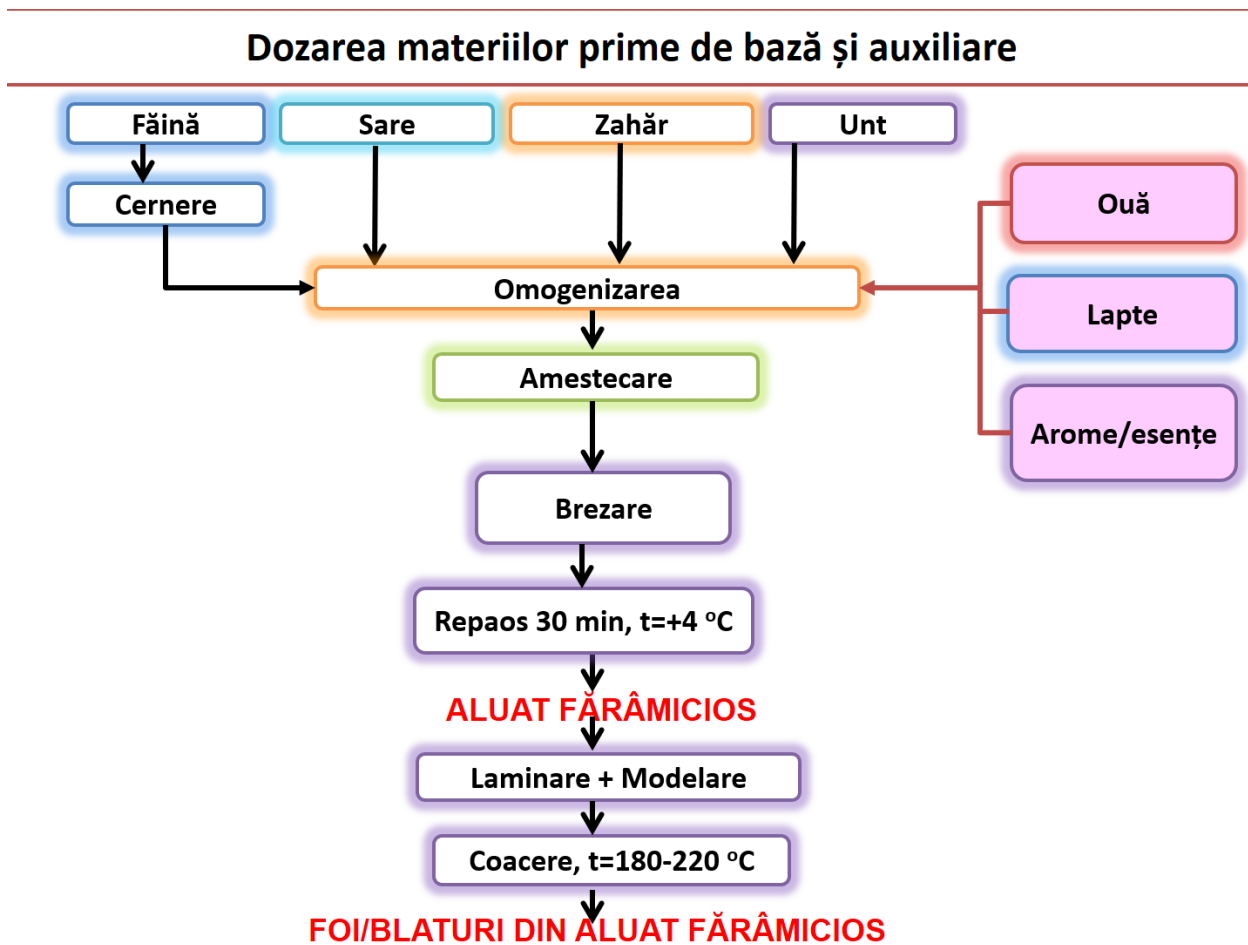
Dozarea materiilor prime de bază și auxiliare

Făină

Sare

Zahăr

Unt

Cernere

Ouă

Omogenizarea

Lapte

Amestecare

Arome/esențe

Brezare

Repaos 30 min, t=+4 $^oC$

ALUAT FĂRÂMICIOS

Laminare + Modelare

Coacere, t=180-220 $^oC$

FOI/BLATURI DIN ALUAT FĂRÂMICIOS